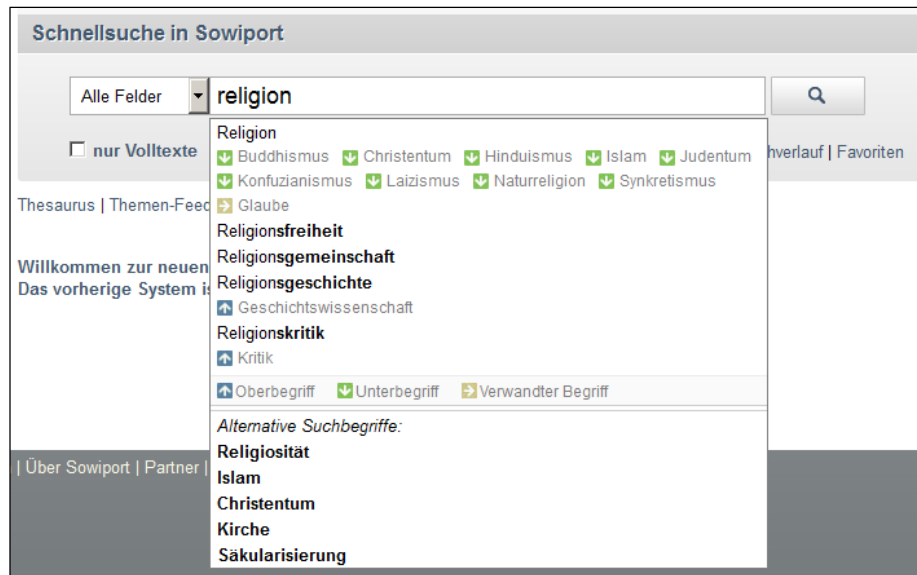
Schnellsuche in Sowiport

Alle Felder

religion

nur Volltexte

hverlauf | Favoriten

Religion
Buddhismus Christentum Hinduismus Islam Judentum
Konfuzianismus Laizismus Naturreligion Synkretismus
Glaube
Religionsfreiheit
Religionsgemeinschaft
Religionsgeschichte
Geschichtswissenschaft
Religionskritik
Kritik

Oberbegriff Unterbegriff Verwandter Begriff

Alternative Suchbegriffe:
Religiosität
Islam
Christentum
Kirche
Säkularisierung

Thesaurus | Themen-Feec

Willkommen zur neuen
Das vorherige System is

| Über Sowiport | Partner |